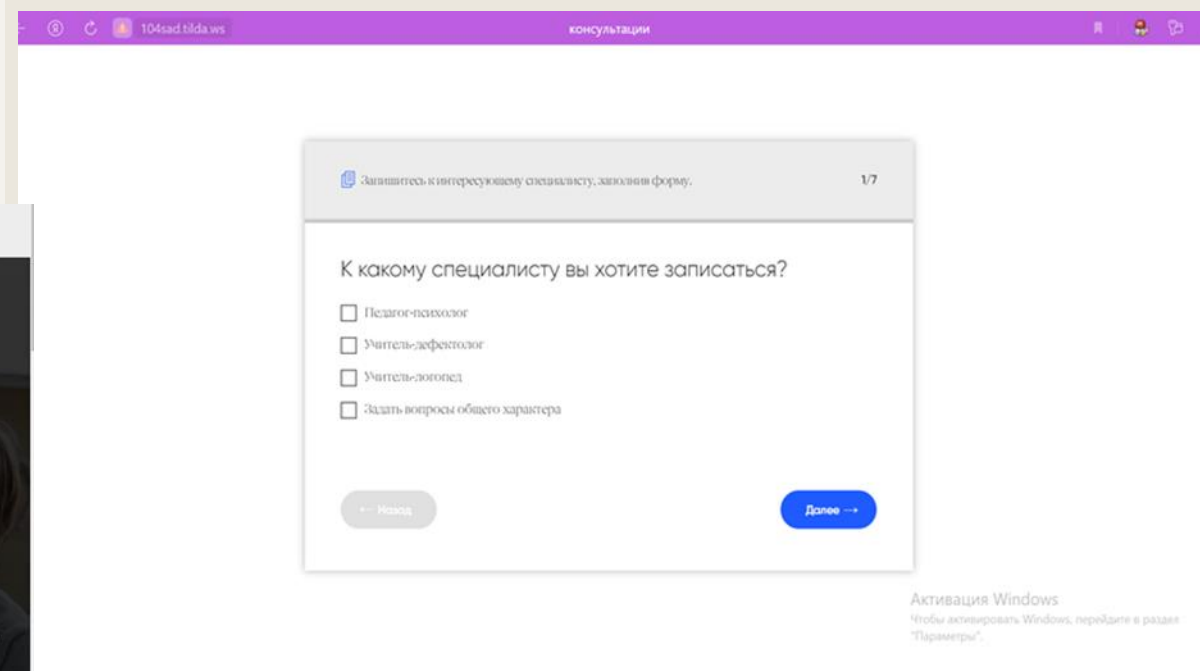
104sad.tilda.ws

консультации

Запишитесь к интересующему специалисту, заполнив форму.

1/7

К какому специалисту вы хотите записаться?

Педагог-психолог

Учитель-дефектолог

Учитель-логопед

Задать вопросы общего характера

← Назад

Далее →

Активация Windows
Чтобы активировать Windows, перейдите в раздел "Параметры".